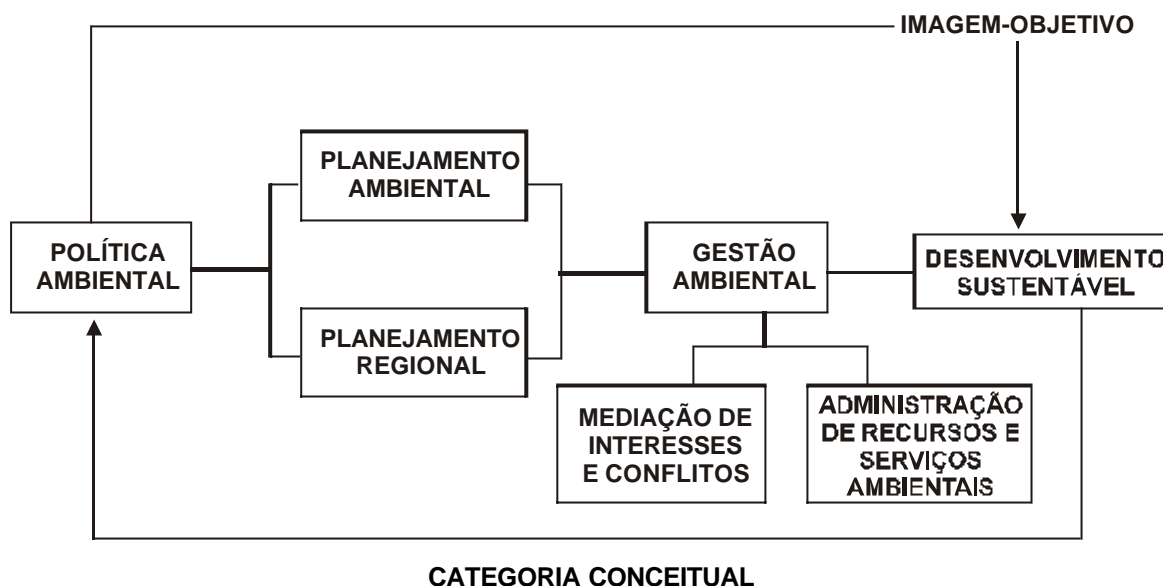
IMAGEM-OBJETIVO

POLÍTICA AMBIENTAL

PLANEJAMENTO AMBIENTAL

PLANEJAMENTO REGIONAL

GESTÃO AMBIENTAL

DESENVOLVIMENTO SUSTENTÁVEL

MEDIAÇÃO DE INTERESSES E CONFLITOS

ADMINISTRAÇÃO DE RECURSOS E SERVIÇOS AMBIENTAIS

CATEGORIA CONCEITUAL